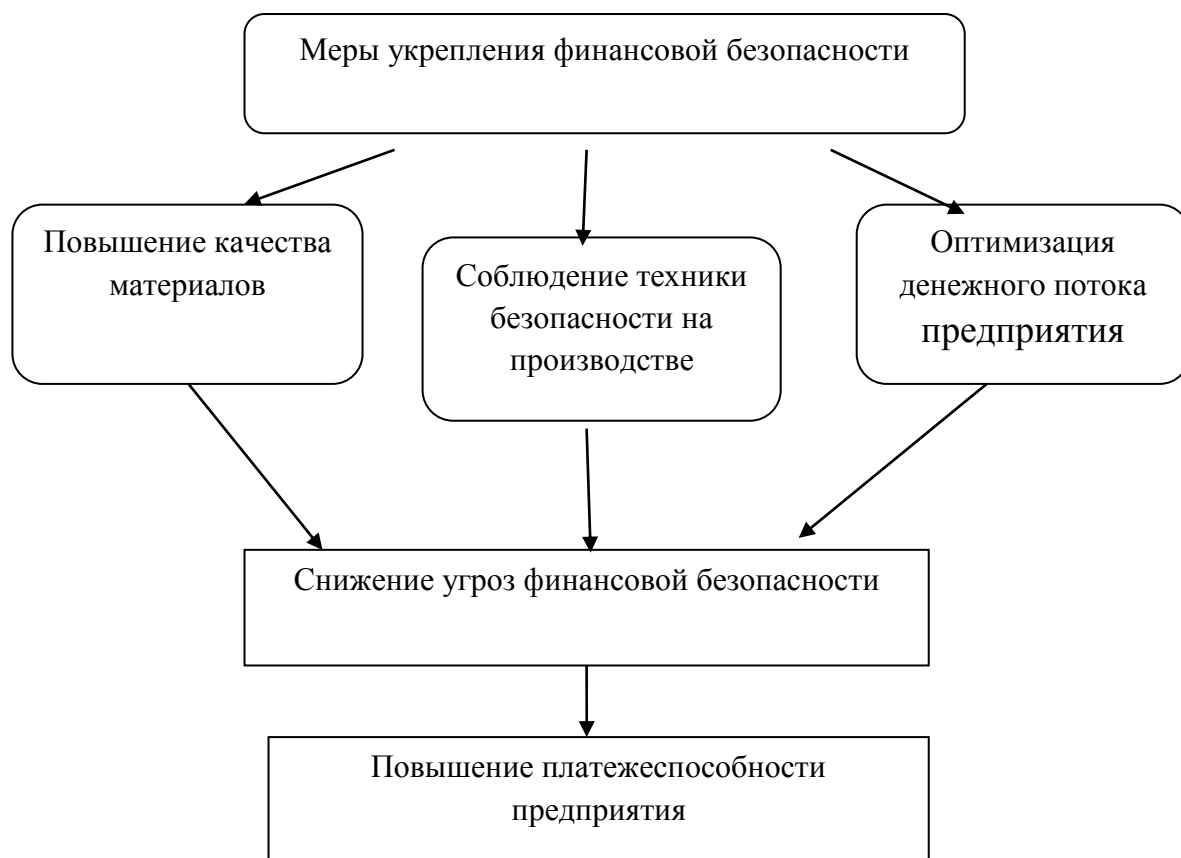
Меры укрепления финансовой безопасности

Повышение качества материалов

Соблюдение техники безопасности на производстве

Оптимизация денежного потока предприятия

Снижение угроз финансовой безопасности

Повышение платежеспособности предприятия